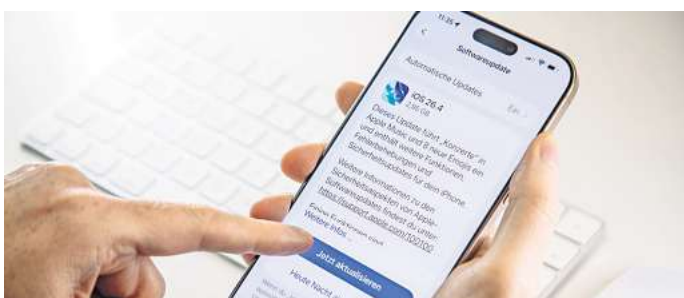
11:35
Softwareupdate
Automatische Updates
Ein
iOS 26.4
2,95 GB
Dieses Update führt „Konzerte" in Apple Music und 8 neue Emojis ein und enthält weitere Funktionen, Fehlerbehebungen und Sicherheitsupdates für dein iPhone.
Weitere Informationen zu den Sicherheitsaspekten von Apple-Softwareupdates findest du unter: https://support.apple.com/100100
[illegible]
Weitere Infos ...
Jetzt aktualisieren
Heute Nacht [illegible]